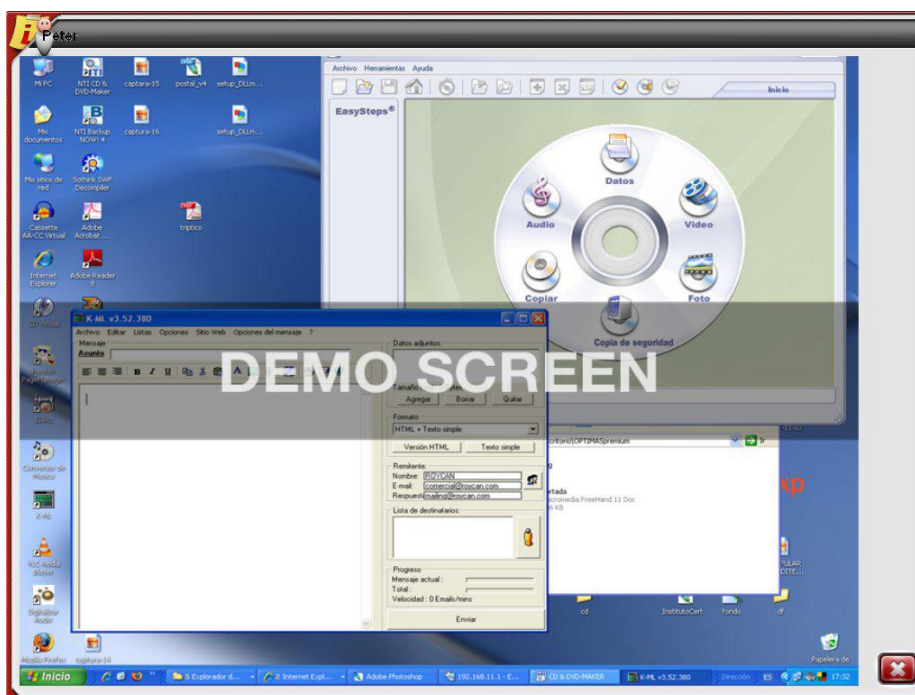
Peter

Mi PC
NTI CD & DVD-Maker
captura-15
postal_v4
setup_DLLm...
Mis documentos
NTI Backup NOW! 4
captura-16
setup_DLLm...
Mis sitios de red
Sothink SWF Decompiler
Cassette AA-CC Virtual
Adobe Acrobat ...
triptico
Internet Explorer
Adobe Reader 8
Conversor de Música
K-ML
VLC media player
Grabador Audio
Mozilla Firefox
captura-14

Archivo Herramientas Ayuda
Inicio
EasySteps®
Datos
Audio
Video
Copiar
Foto
Copia de seguridad

K-ML v3.52.380
Archivo Editar Listas Opciones Sitio Web Opciones del mensaje ?
Mensaje
Asunto
Datos adjuntos
Tamaño
Agregar Borrar Quitar
Formato
HTML + Texto simple
Versión HTML Texto simple
Remitente
Nombre: ROYCAN
E-mail: comercial@roycan.com
Respuesta: mailing@roycan.com
Lista de destinatarios
Progreso
Mensaje actual:
Total:
Velocidad : 0 Emails/min
Enviar

DEMO SCREEN

critorio\OPTIMASpremium
ortada
cromedia FreeHand 11 Doc
6 KB
xp
cd
InstitutoCert
fondo
df
Papelera de

Inicio
5 Explorador d...
2 Internet Expl...
Adobe Photoshop
192.168.11.1 - E...
CD & DVD-MAKER
K-ML v3.52.380
Dirección
ES
17:32